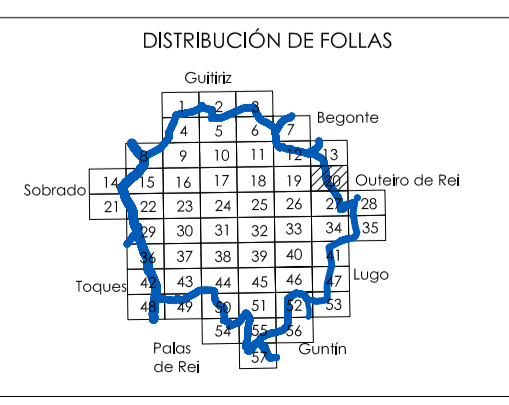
DISTRIBUCIÓN DE FOLLAS

Guitiriz

Begonte

Sobrado

Outeiro de Rei

Lugo

Toques

Palas de Rei

Guntín

1 2 3
4 5 6 7
8 9 10 11 12 13
14 15 16 17 18 19 20
21 22 23 24 25 26 27 28
29 30 31 32 33 34 35
36 37 38 39 40 41
42 43 44 45 46 47
48 49 50 51 52 53
54 55 56
57